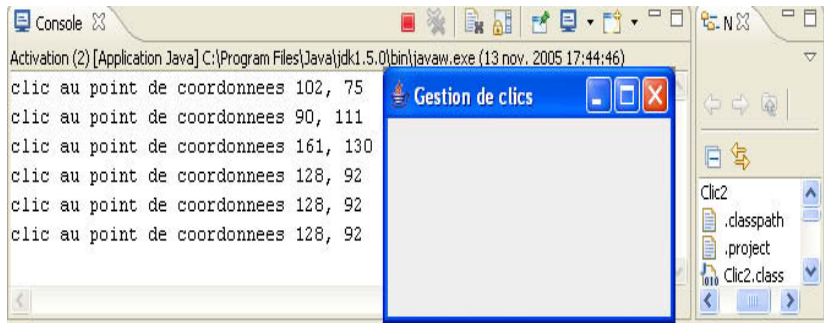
Console ☒

N ☒

Activation (2) [Application Java] C:\Program Files\Java\jdk1.5.0\bin\javaw.exe (13 nov. 2005 17:44:46)

clic au point de coordonnees 102, 75
clic au point de coordonnees 90, 111
clic au point de coordonnees 161, 130
clic au point de coordonnees 128, 92
clic au point de coordonnees 128, 92
clic au point de coordonnees 128, 92

Gestion de clics

Clic2
.classpath
.project
Clic2.class